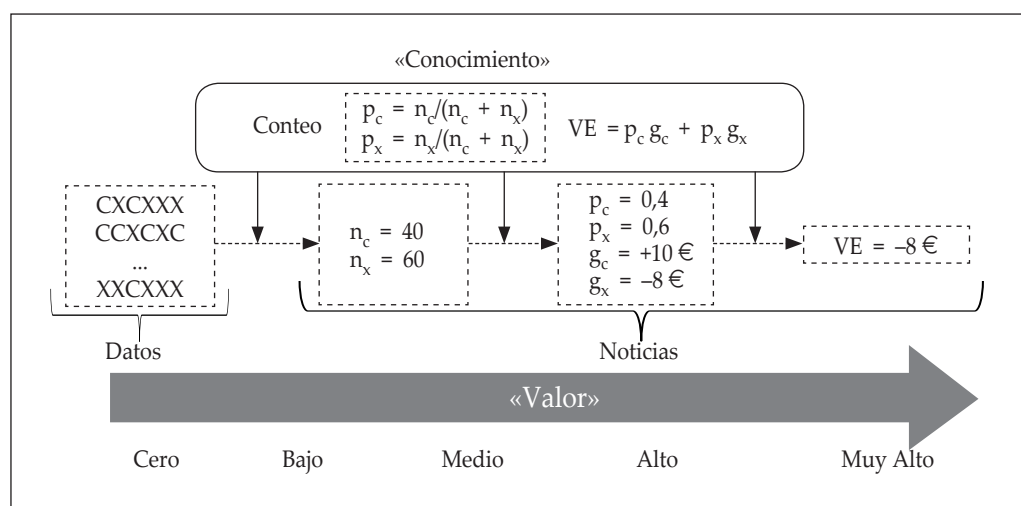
«Conocimiento»

Conteo $p_c = n_c/(n_c + n_x)$ $p_x = n_x/(n_c + n_x)$ $VE = p_c\,g_c + p_x\,g_x$

CXCXXX
CCXCXC
...
XXCXXX

$n_c = 40$
$n_x = 60$

$p_c = 0,4$
$p_x = 0,6$
$g_c = +10$ €
$g_x = -8$ €

$VE = -8$ €

Datos

Noticias

«Valor»

Cero Bajo Medio Alto Muy Alto